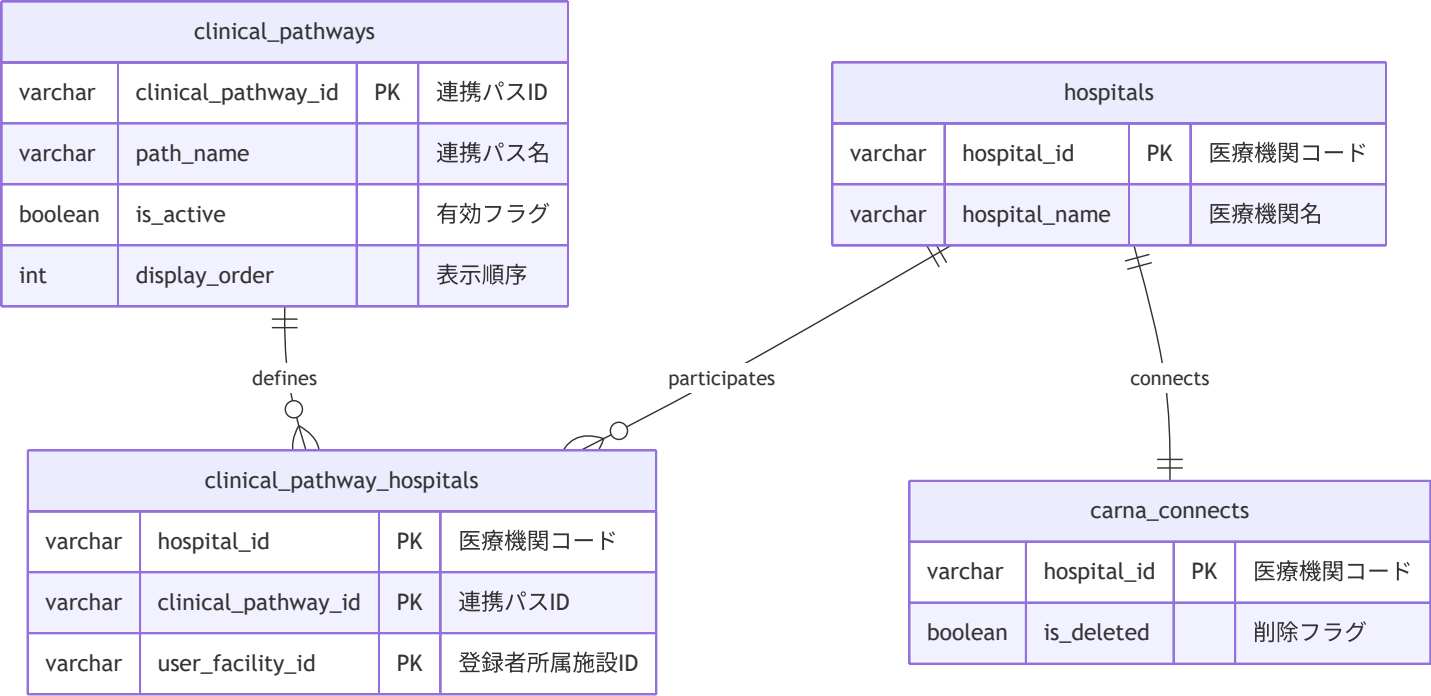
clinical_pathways

| varchar | clinical_pathway_id | PK | 連携パスID |
|---|---|---|---|
| varchar | path_name | | 連携パス名 |
| boolean | is_active | | 有効フラグ |
| int | display_order | | 表示順序 |

hospitals

| varchar | hospital_id | PK | 医療機関コード |
|---|---|---|---|
| varchar | hospital_name | | 医療機関名 |

defines

participates

connects

clinical_pathway_hospitals

| varchar | hospital_id | PK | 医療機関コード |
|---|---|---|---|
| varchar | clinical_pathway_id | PK | 連携パスID |
| varchar | user_facility_id | PK | 登録者所属施設ID |

carna_connects

| varchar | hospital_id | PK | 医療機関コード |
|---|---|---|---|
| boolean | is_deleted | | 削除フラグ |